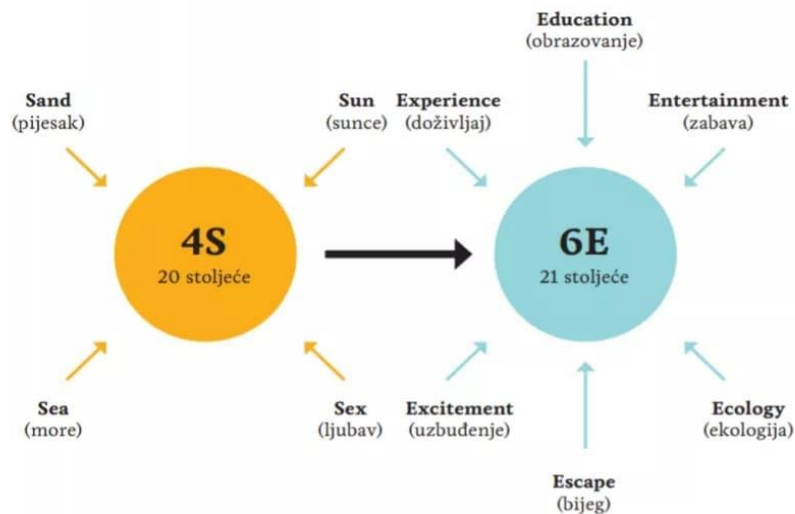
Sand
(pijesak)

Sun
(sunce)

4S
20 stoljeće

Sea
(more)

Sex
(ljubav)

Education
(obrazovanje)

Experience
(doživljaj)

Entertainment
(zabava)

6E
21 stoljeće

Excitement
(uzbuđenje)

Ecology
(ekologija)

Escape
(bijeg)